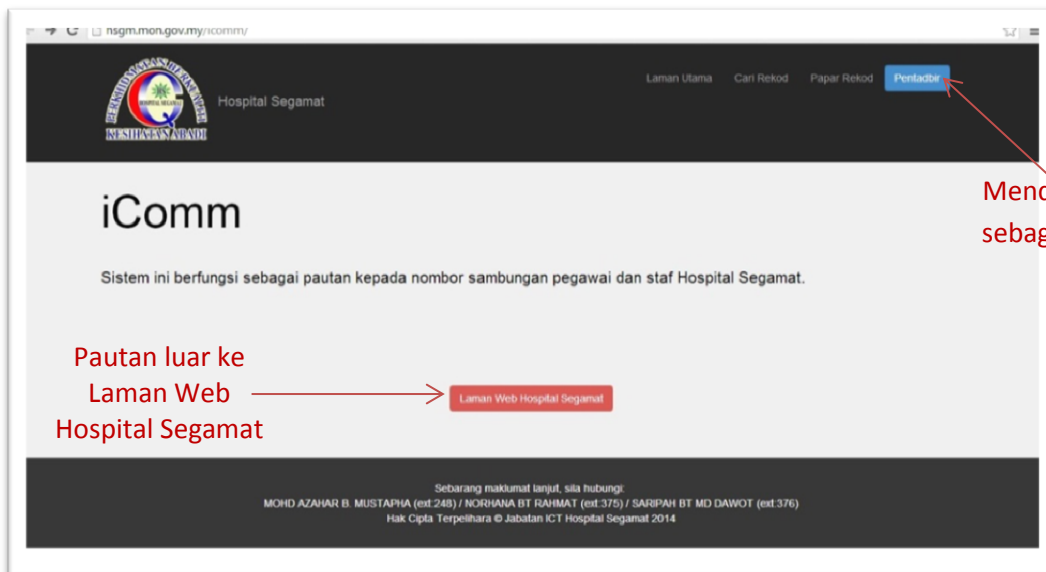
hsgm.moh.gov.my/icomm/

KESIHATAN ABADI

Hospital Segamat

Laman Utama Cari Rekod Papar Rekod Pentadbir

Menc
sebag

iComm

Sistem ini berfungsi sebagai pautan kepada nombor sambungan pegawai dan staf Hospital Segamat.

Pautan luar ke Laman Web Hospital Segamat

Laman Web Hospital Segamat

Sebarang maklumat lanjut, sila hubungi:
MOHD AZAHAR B. MUSTAPHA (ext:248) / NORHANA BT RAHMAT (ext:375) / SARIPAH BT MD DAWOT (ext:376)
Hak Cipta Terpelihara © Jabatan ICT Hospital Segamat 2014